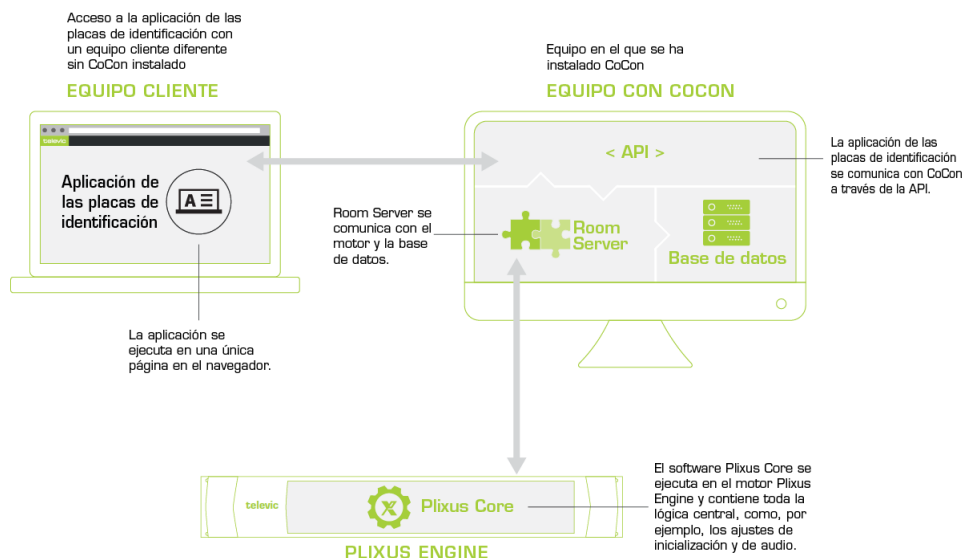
Acceso a la aplicación de las placas de identificación con un equipo cliente diferente sin CoCon instalado

EQUIPO CLIENTE

televic

Aplicación de las placas de identificación

La aplicación se ejecuta en una única página en el navegador.

Equipo en el que se ha instalado CoCon

EQUIPO CON COCON

< API >

La aplicación de las placas de identificación se comunica con CoCon a través de la API.

Room Server se comunica con el motor y la base de datos.

Room Server

Base de datos

El software Plixus Core se ejecuta en el motor Plixus Engine y contiene toda la lógica central, como, por ejemplo, los ajustes de inicialización y de audio.

televic

Plixus Core

PLIXUS ENGINE